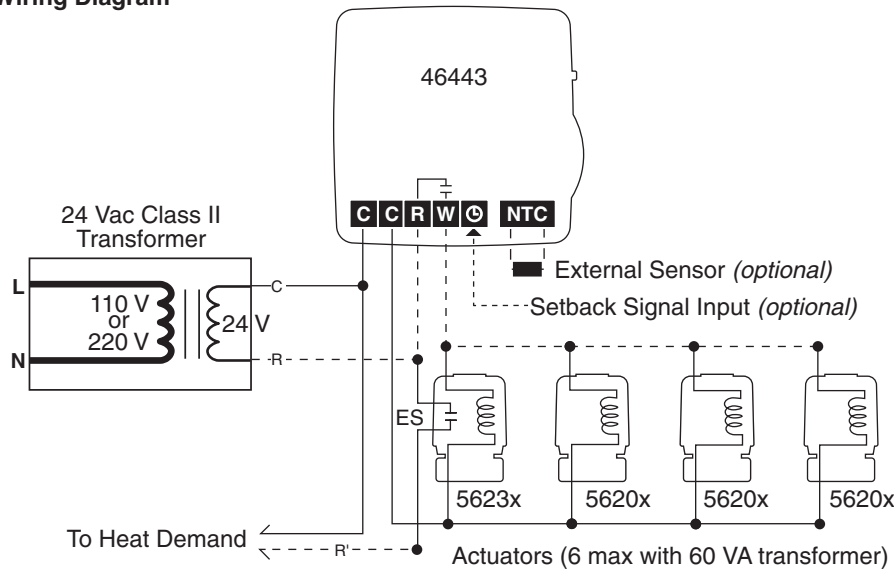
Wiring Diagram

46443

C C R W NTC

24 Vac Class II Transformer

L

N

110 V or 220 V

24 V

C

R

External Sensor *(optional)*

Setback Signal Input *(optional)*

ES

5623x

5620x

5620x

5620x

To Heat Demand

R'

Actuators (6 max with 60 VA transformer)